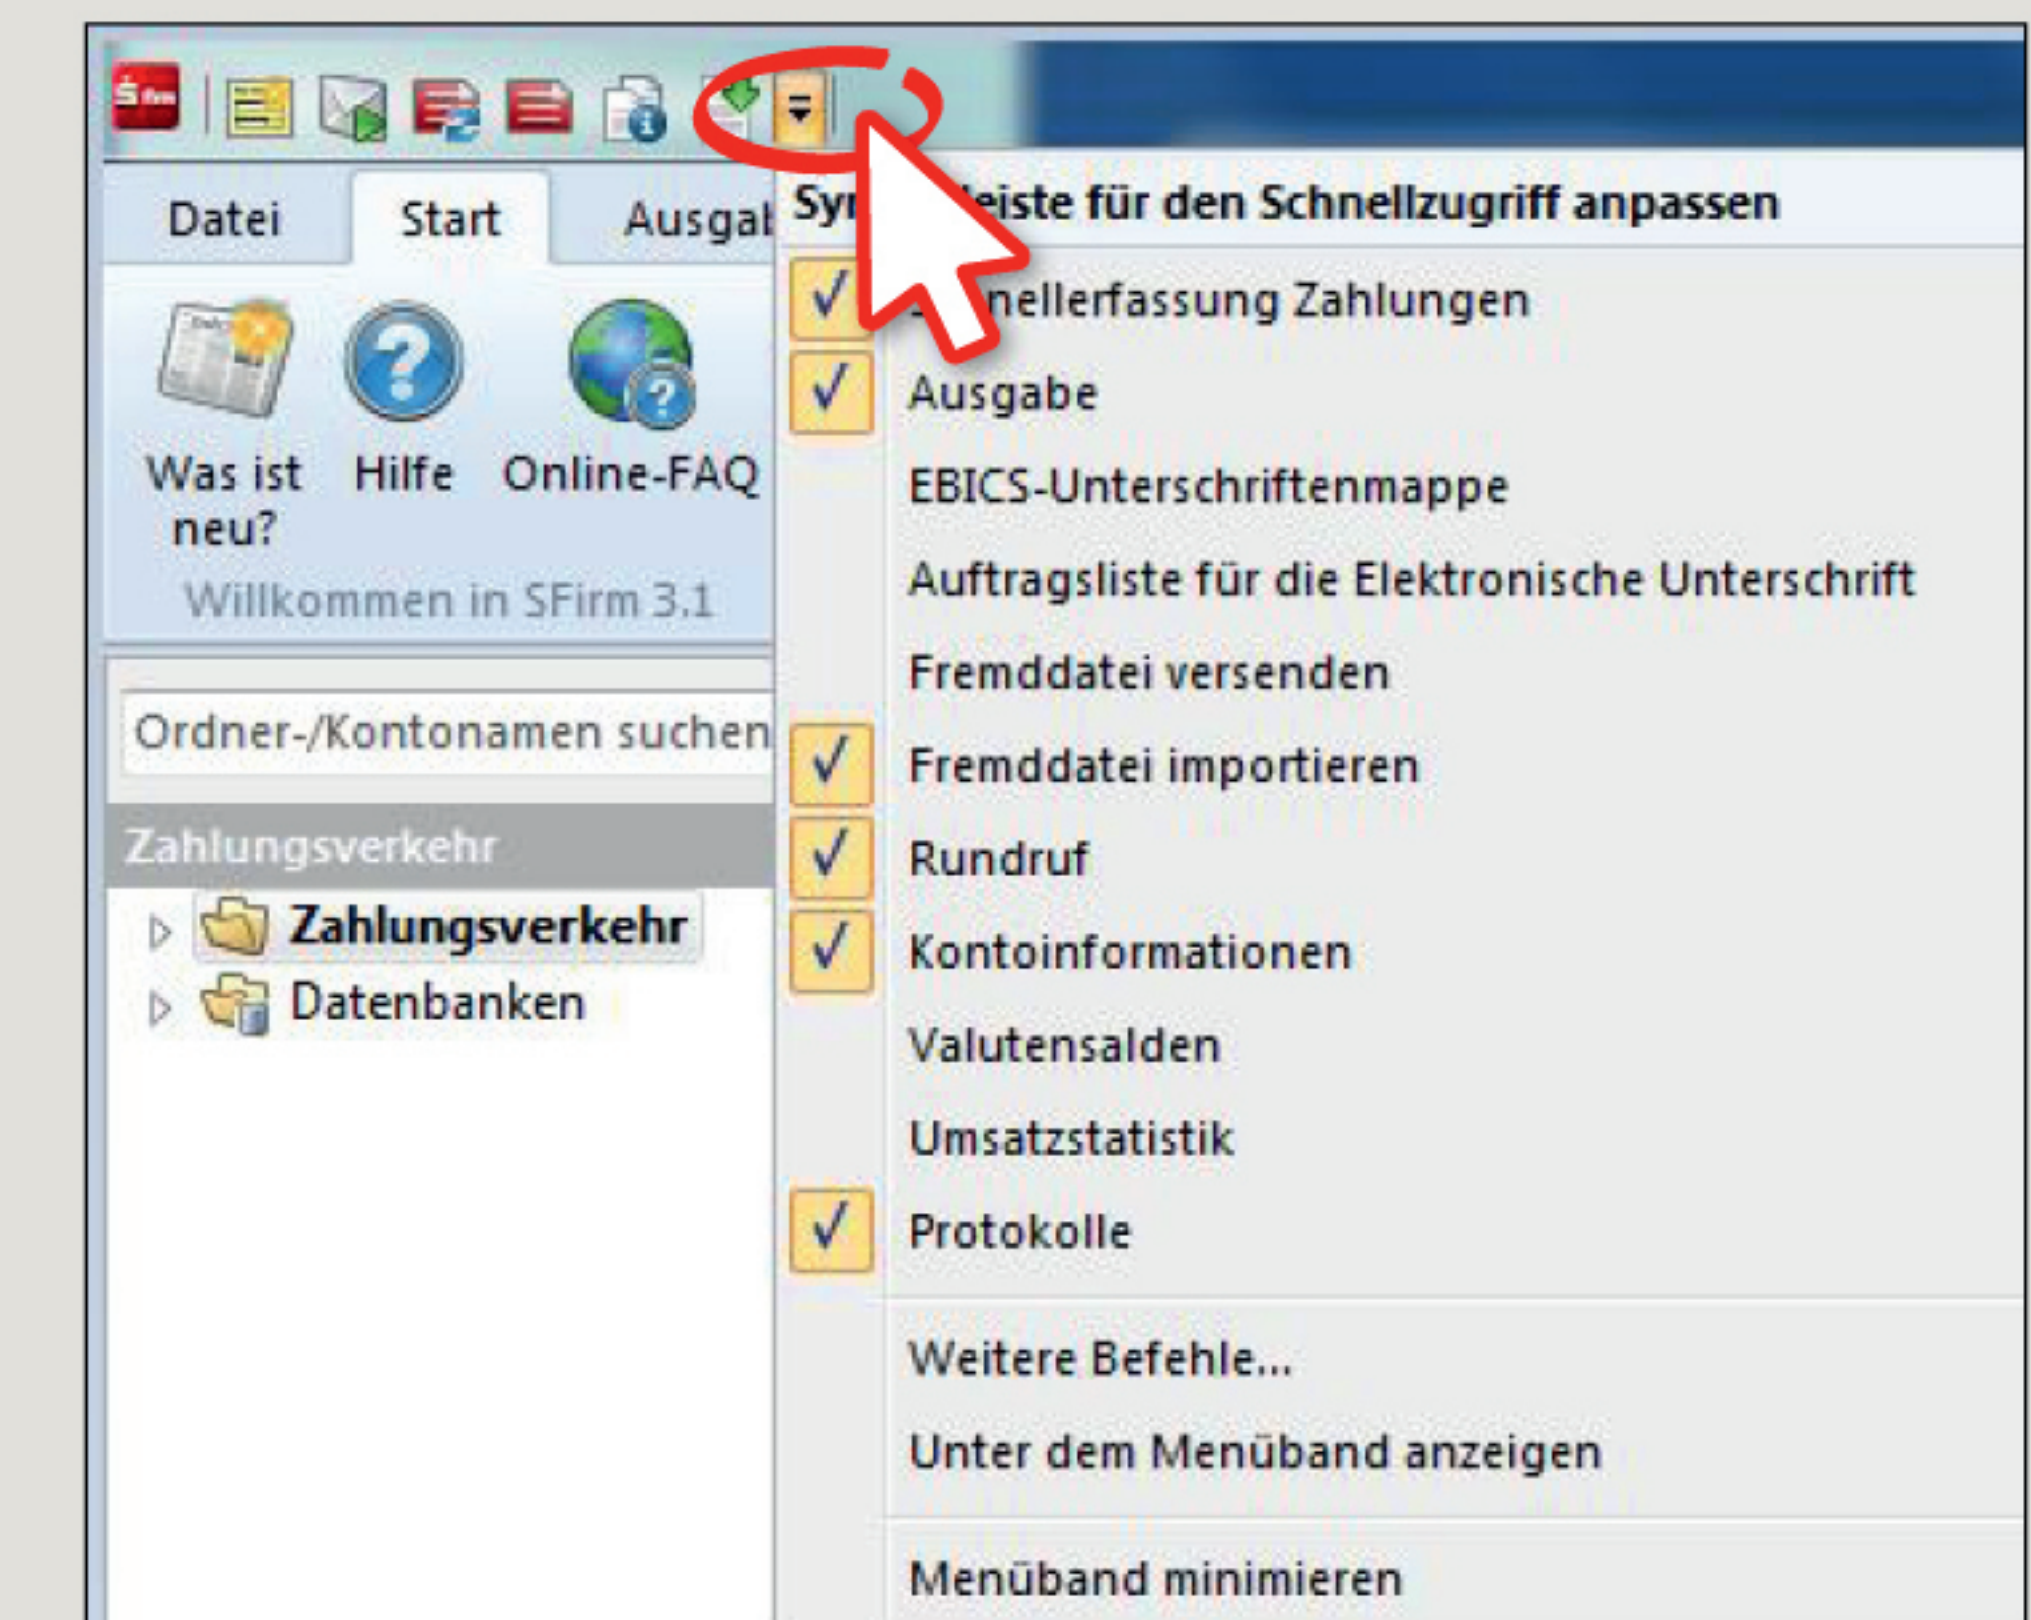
Datei Start Ausgab

Was ist neu? Hilfe Online-FAQ

Willkommen in SFirm 3.1

Ordner-/Kontonamen suchen

Zahlungsverkehr

Zahlungsverkehr

Datenbanken

Sy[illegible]leiste für den Schnellzugriff anpassen

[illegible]nellerfassung Zahlungen

Ausgabe

EBICS-Unterschriftenmappe

Auftragsliste für die Elektronische Unterschrift

Fremddatei versenden

Fremddatei importieren

Rundruf

Kontoinformationen

Valutensalden

Umsatzstatistik

Protokolle

Weitere Befehle...

Unter dem Menüband anzeigen

Menüband minimieren